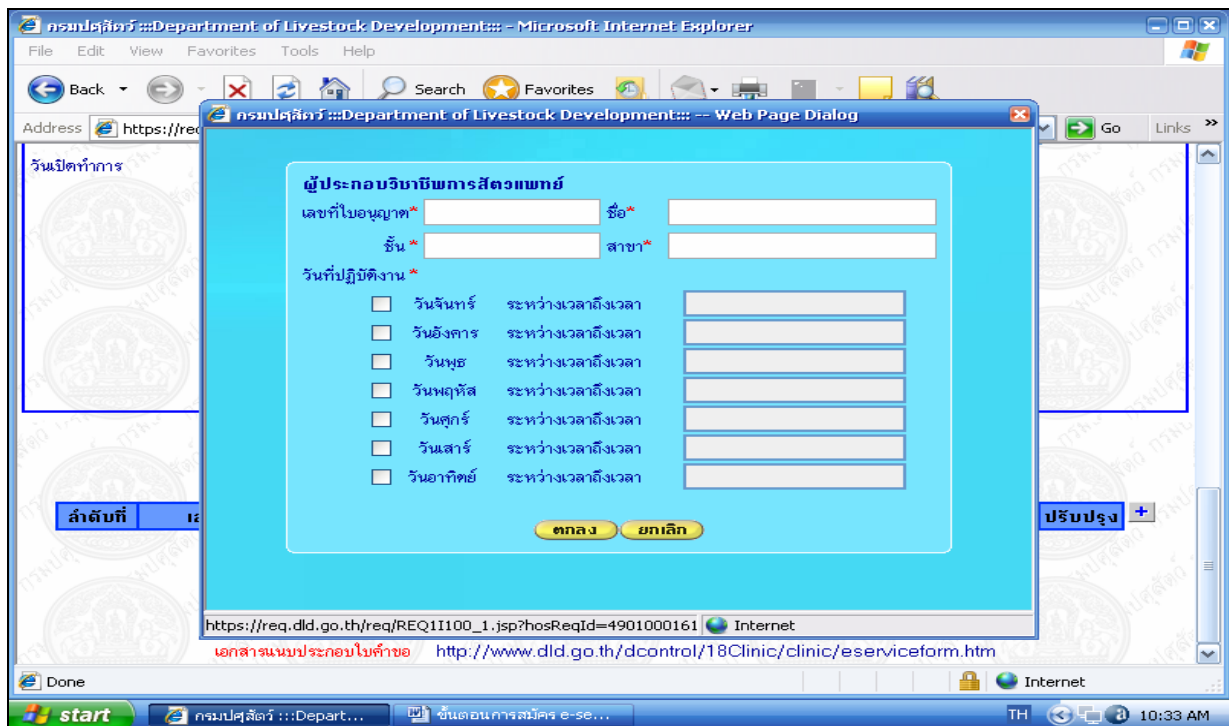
กรมปศุสัตว์ :::Department of Livestock Development::: - Microsoft Internet Explorer

File Edit View Favorites Tools Help

Back Search Favorites

Address https://re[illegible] Go Links »

วันเปิดทำการ

ลำดับที่ เล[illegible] ปรับปรุง +

กรมปศุสัตว์ :::Department of Livestock Development::: -- Web Page Dialog

ผู้ประกอบวิชาชีพการสัตวแพทย์

เลขที่ใบอนุญาต* ชื่อ*

ชั้น* สาขา*

วันที่ปฏิบัติงาน*

| | | |
|---|---|---|
| วันจันทร์ | ระหว่างเวลาถึงเวลา | |
| วันอังคาร | ระหว่างเวลาถึงเวลา | |
| วันพุธ | ระหว่างเวลาถึงเวลา | |
| วันพฤหัส | ระหว่างเวลาถึงเวลา | |
| วันศุกร์ | ระหว่างเวลาถึงเวลา | |
| วันเสาร์ | ระหว่างเวลาถึงเวลา | |
| วันอาทิตย์ | ระหว่างเวลาถึงเวลา | |

ตกลง ยกเลิก

https://req.dld.go.th/req/REQ1I100_1.jsp?hosReqId=4901000161 Internet

เอกสารแนบประกอบใบคำขอ http://www.dld.go.th/dcontrol/18Clinic/clinic/eserviceform.htm

Done Internet

start กรมปศุสัตว์ :::Depart... ขั้นตอนการสมัคร e-se... TH 10:33 AM